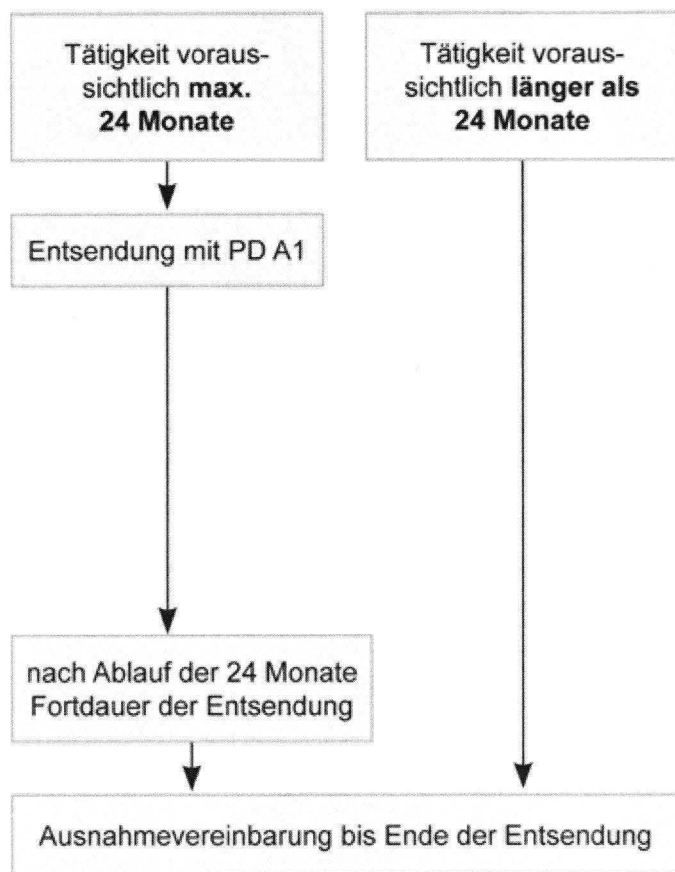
Tätigkeit voraussichtlich max. 24 Monate

Tätigkeit voraussichtlich länger als 24 Monate

Entsendung mit PD A1

nach Ablauf der 24 Monate Fortdauer der Entsendung

Ausnahmevereinbarung bis Ende der Entsendung